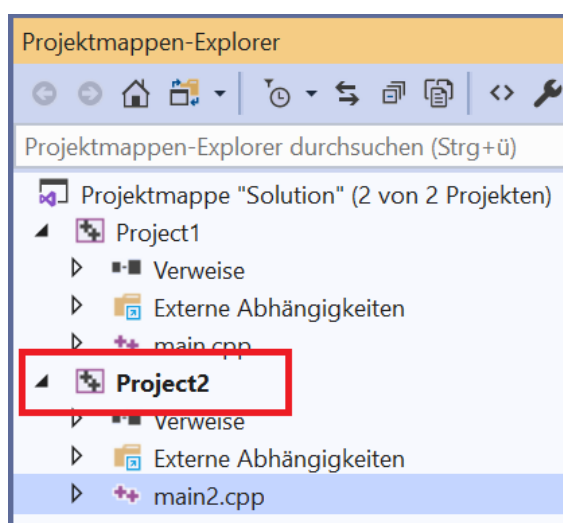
Projektmappen-Explorer

Projektmappen-Explorer durchsuchen (Strg+ü)

Projektmappe "Solution" (2 von 2 Projekten)

Project1

Verweise

Externe Abhängigkeiten

main.cpp

Project2

Verweise

Externe Abhängigkeiten

main2.cpp